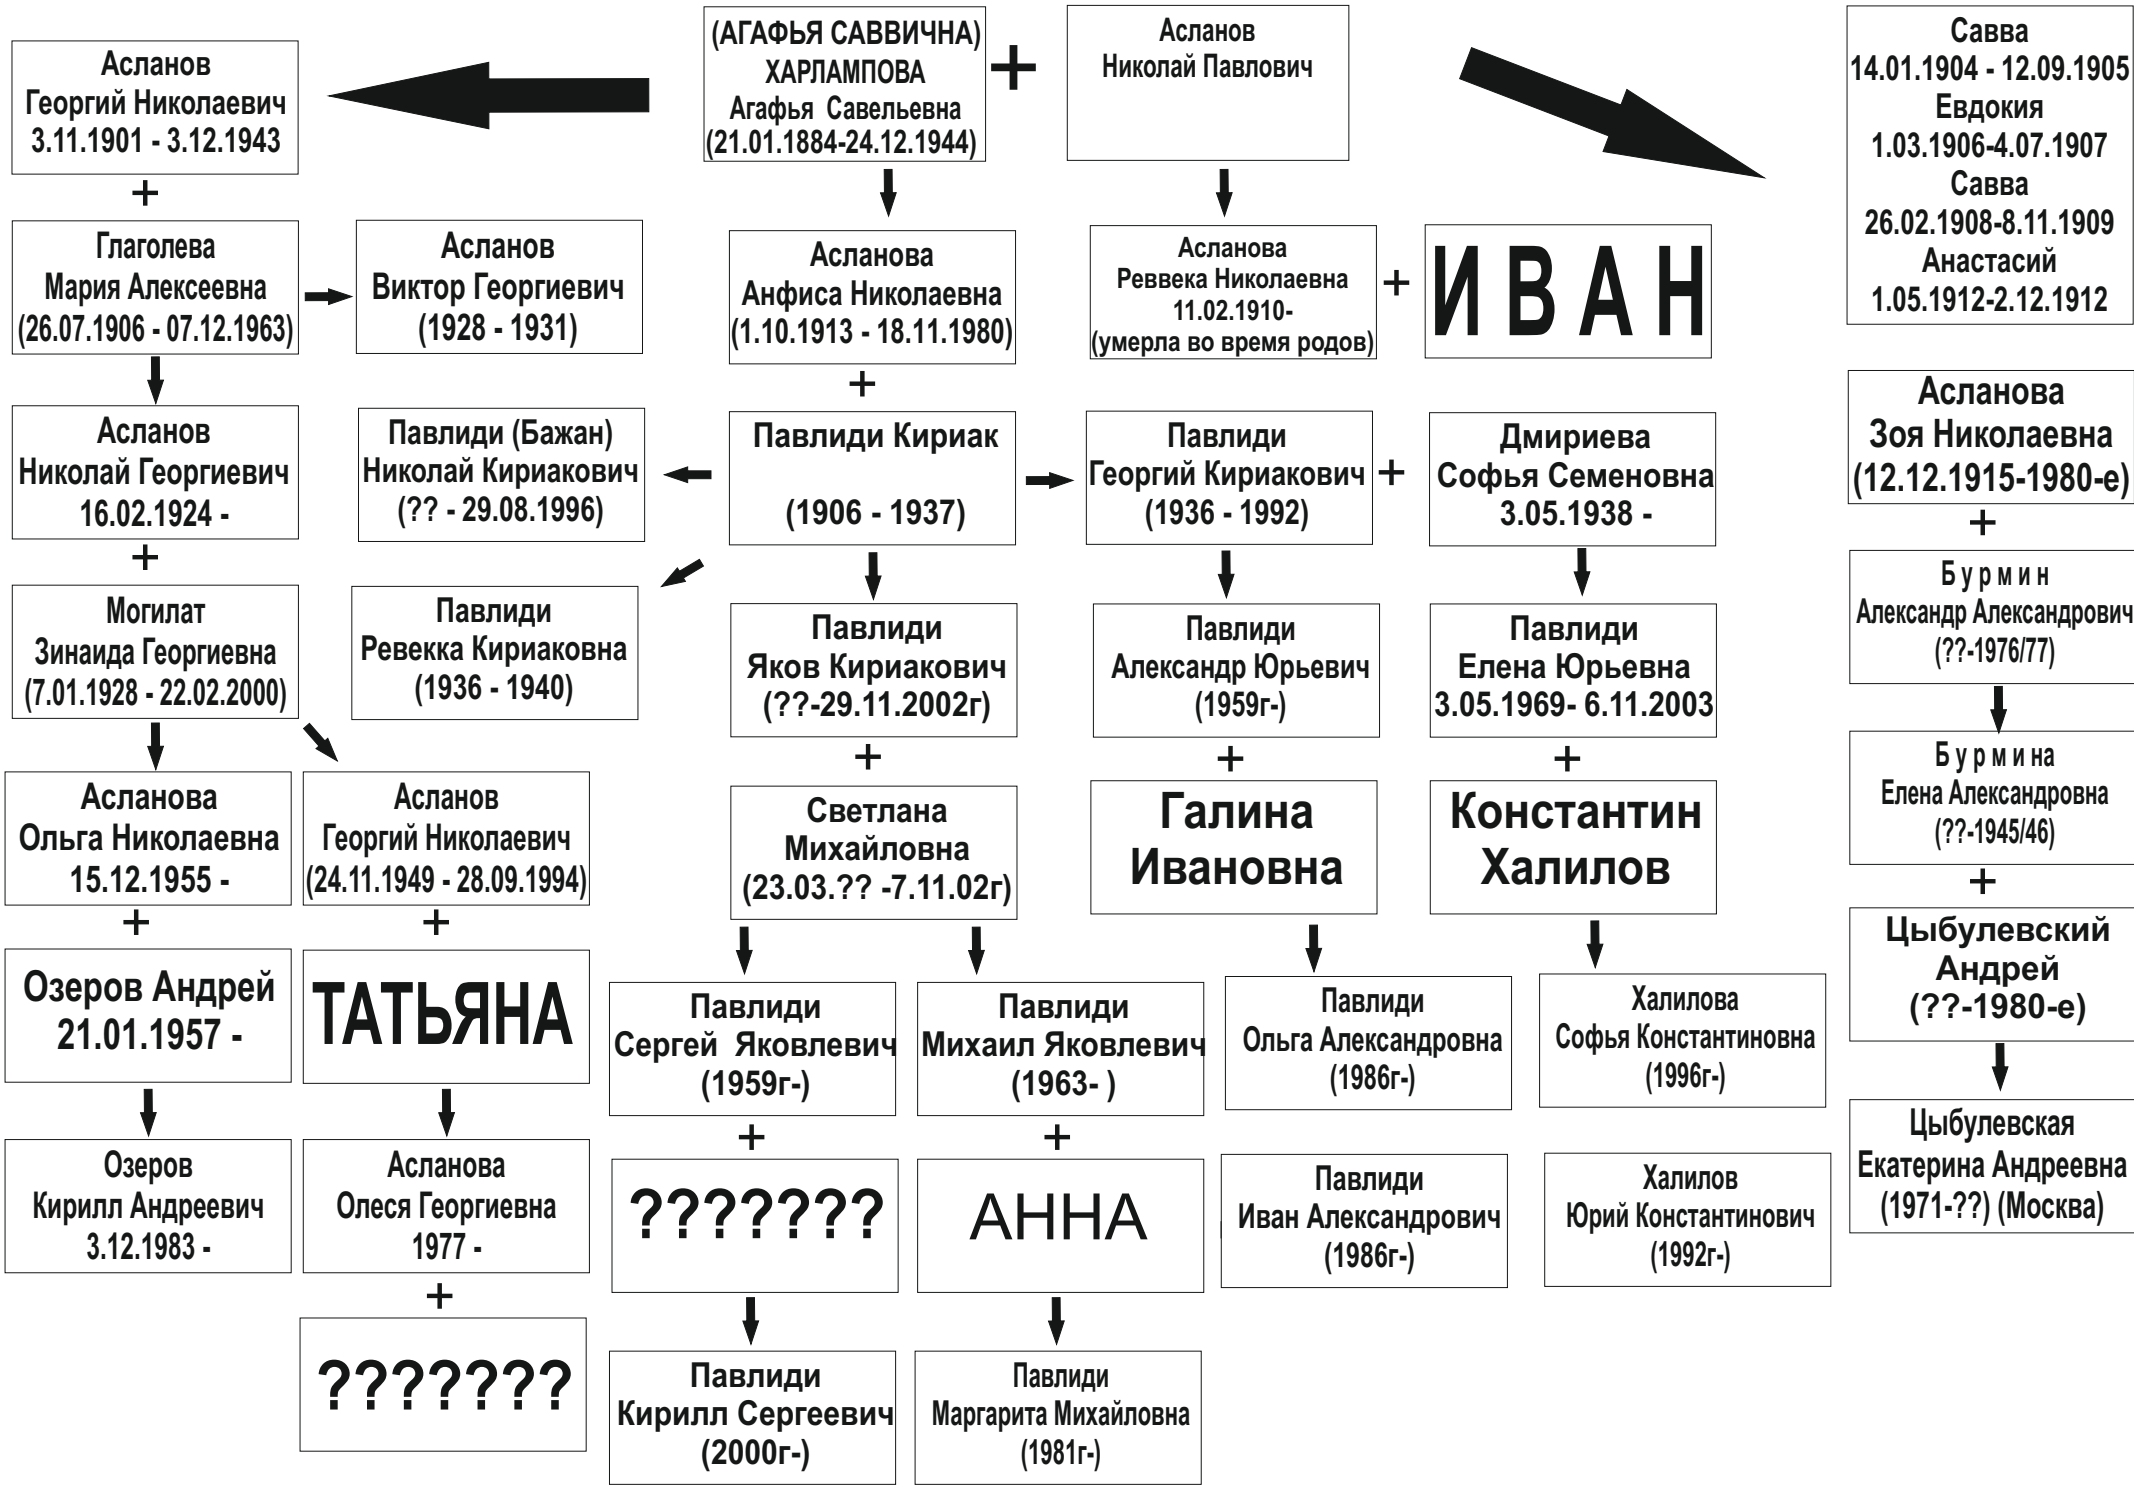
(АГАФЬЯ САВВИЧНА) ХАРЛАМПОВА Агафья Савельевна (21.01.1884-24.12.1944)

+

Асланов Николай Павлович

Асланов Георгий Николаевич 3.11.1901 - 3.12.1943

Савва 14.01.1904 - 12.09.1905 Евдокия 1.03.1906-4.07.1907 Савва 26.02.1908-8.11.1909 Анастасий 1.05.1912-2.12.1912

+

Глаголева Мария Алексеевна (26.07.1906 - 07.12.1963)

Асланов Виктор Георгиевич (1928 - 1931)

Асланова Анфиса Николаевна (1.10.1913 - 18.11.1980)

Асланова Ревекка Николаевна 11.02.1910- (умерла во время родов)

+

ИВАН

Асланов Николай Георгиевич 16.02.1924 -

Павлиди (Бажан) Николай Кириакович (?? - 29.08.1996)

+

Павлиди Кириак (1906 - 1937)

Павлиди Георгий Кириакович (1936 - 1992)

+

Дмириева Софья Семеновна 3.05.1938 -

Асланова Зоя Николаевна (12.12.1915-1980-е)

+

+

Могилат Зинаида Георгиевна (7.01.1928 - 22.02.2000)

Павлиди Ревекка Кириаковна (1936 - 1940)

Павлиди Яков Кириакович (??-29.11.2002г)

Павлиди Александр Юрьевич (1959г-)

Павлиди Елена Юрьевна 3.05.1969- 6.11.2003

Б у р м и н Александр Александрович (??-1976/77)

Б у р м и н а Елена Александровна (??-1945/46)

Асланова Ольга Николаевна 15.12.1955 -

Асланов Георгий Николаевич (24.11.1949 - 28.09.1994)

+

Светлана Михайловна (23.03.?? -7.11.02г)

+

Галина Ивановна

+

Константин Халилов

+

+

+

Цыбулевский Андрей (??-1980-е)

Озеров Андрей 21.01.1957 -

ТАТЬЯНА

Павлиди Сергей Яковлевич (1959г-)

Павлиди Михаил Яковлевич (1963- )

Павлиди Ольга Александровна (1986г-)

Халилова Софья Константиновна (1996г-)

Озеров Кирилл Андреевич 3.12.1983 -

Асланова Олеся Георгиевна 1977 -

+

???????

+

АННА

Павлиди Иван Александрович (1986г-)

Халилов Юрий Константинович (1992г-)

Цыбулевская Екатерина Андреевна (1971-??) (Москва)

+

???????

Павлиди Кирилл Сергеевич (2000г-)

Павлиди Маргарита Михайловна (1981г-)